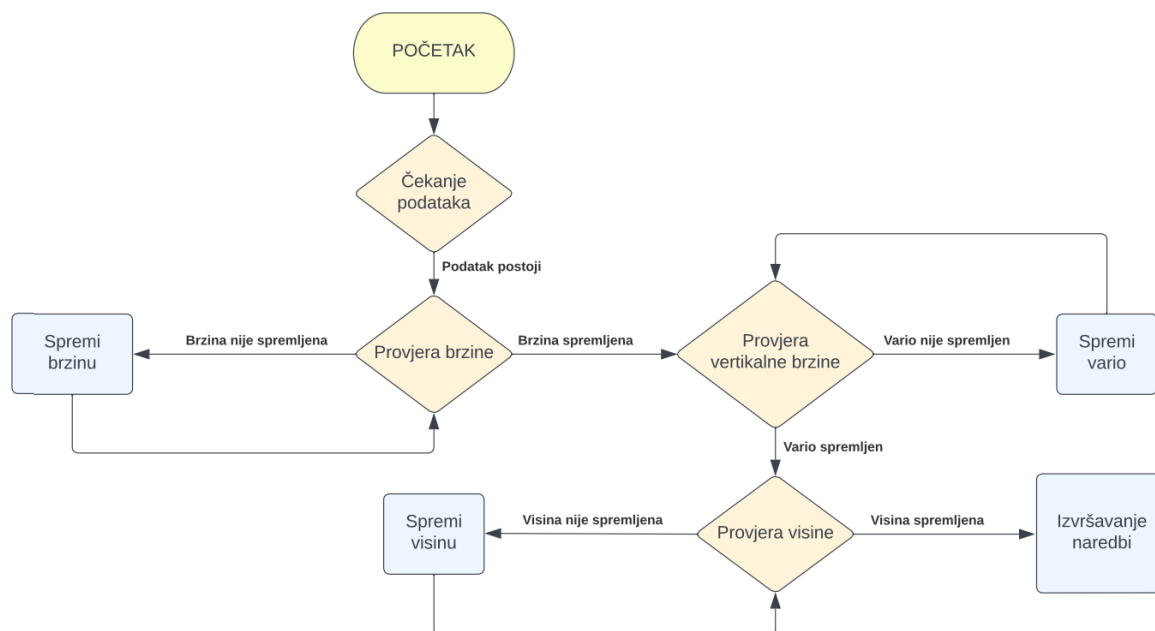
POČETAK

Čekanje podataka

Podatak postoji

Spremi brzinu

Brzina nije spremljena

Provjera brzine

Brzina spremljena

Provjera vertikalne brzine

Vario nije spremljen

Spremi vario

Vario spremljen

Spremi visinu

Visina nije spremljena

Provjera visine

Visina spremljena

Izvršavanje naredbi